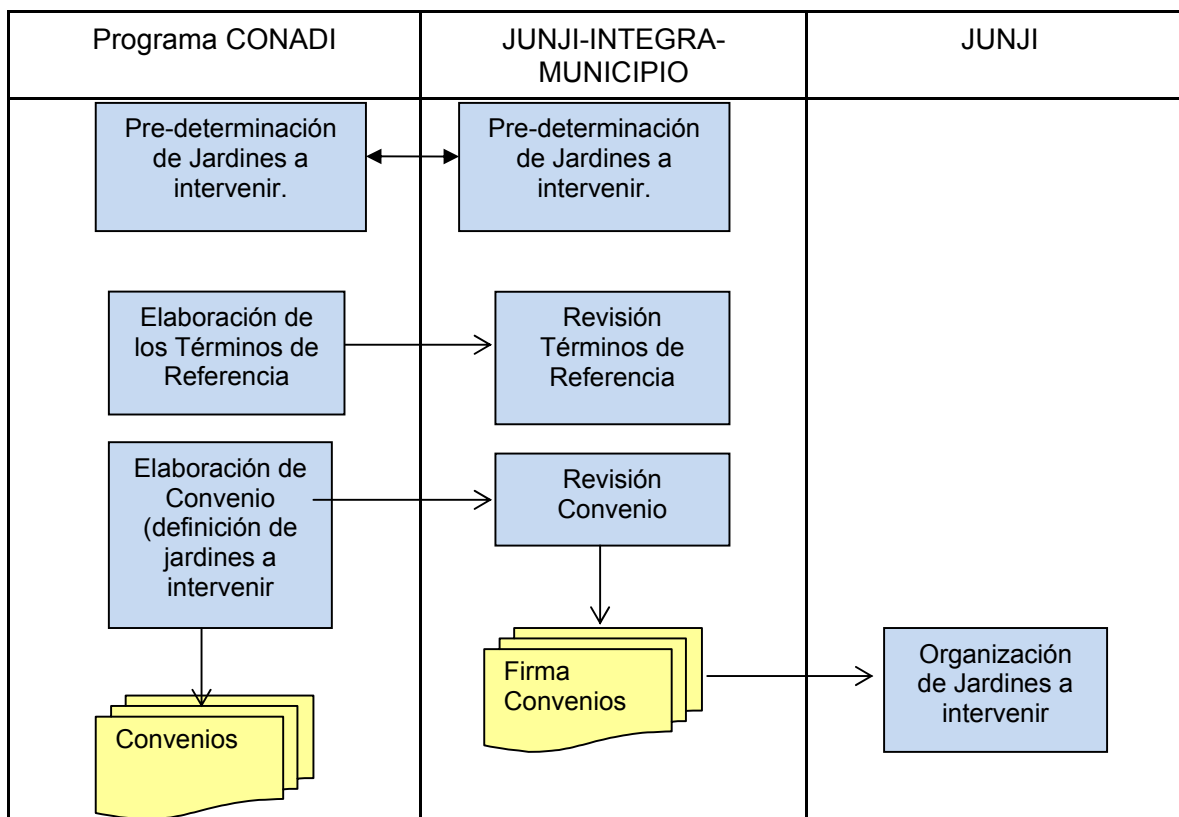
| Programa CONADI | JUNJI-INTEGRA-MUNICIPIO | JUNJI |
|---|---|---|
| Pre-determinación de Jardines a intervenir. | Pre-determinación de Jardines a intervenir. | |
| Elaboración de los Términos de Referencia | Revisión Términos de Referencia | |
| Elaboración de Convenio (definición de jardines a intervenir | Revisión Convenio | |
| Convenios | Firma Convenios | Organización de Jardines a intervenir |